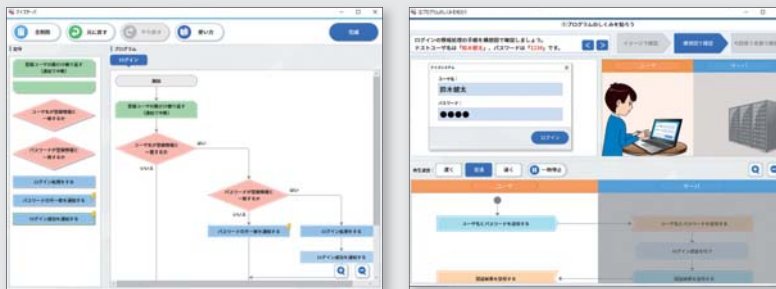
ライフチャート

説明 元に戻す やり直す 使い方 完成

部品

プログラム

ログイン

登録ユーザの個人を取り出す

ユーザ名が登録情報と一致するか

パスワードが登録情報と一致するか

ログイン処理をする

開始

はい

いいえ

プログラムのしくみを知ろう

ログインの情報処理の手順を確認しましょう。
テストユーザ名は「鈴木健太」、パスワードは「1234」です。

ユーザ名:
鈴木健太
パスワード:
●●●●

ログイン

ユーザ

サーバ

ユーザ名とパスワードを送信する

ログイン処理をする

遅く 普通 速く 一時停止